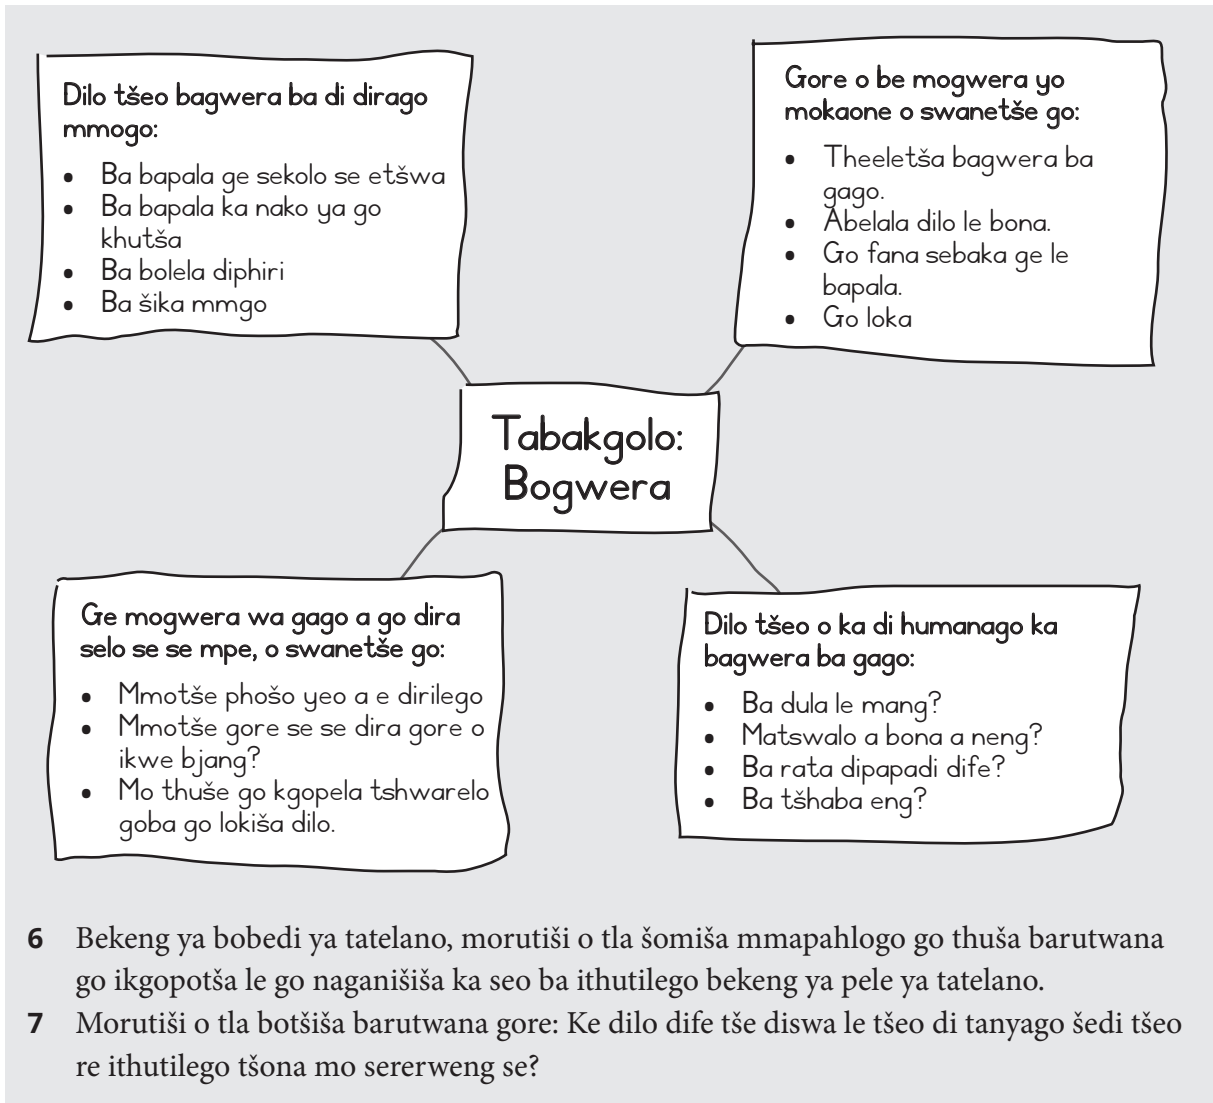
Dilo tšeo bagwera ba di dirago mmogo:
- Ba bapala ge sekolo se etšwa
- Ba bapala ka nako ya go khutša
- Ba bolela diphiri
- Ba šika mmgo

Gore o be mogwera yo mokaone o swanetše go:
- Theeletša bagwera ba gago.
- Abelala dilo le bona.
- Go fana sebaka ge le bapala.
- Go loka

Tabakgolo: Bogwera

Ge mogwera wa gago a go dira selo se se mpe, o swanetše go:
- Mmotše phošo yeo a e dirilego
- Mmotše gore se se dira gore o ikwe bjang?
- Mo thuše go kgopela tshwarelo goba go lokiša dilo.

Dilo tšeo o ka di humanago ka bagwera ba gago:
- Ba dula le mang?
- Matswalo a bona a neng?
- Ba rata dipapadi dife?
- Ba tšhaba eng?

**6** Bekeng ya bobedi ya tatelano, morutiši o tla šomiša mmapahlogo go thuša barutwana go ikgopotša le go naganišiša ka seo ba ithutilego bekeng ya pele ya tatelano.

**7** Morutiši o tla botšiša barutwana gore: Ke dilo dife tše diswa le tšeo di tanyago šedi tšeo re ithutilego tšona mo sererweng se?